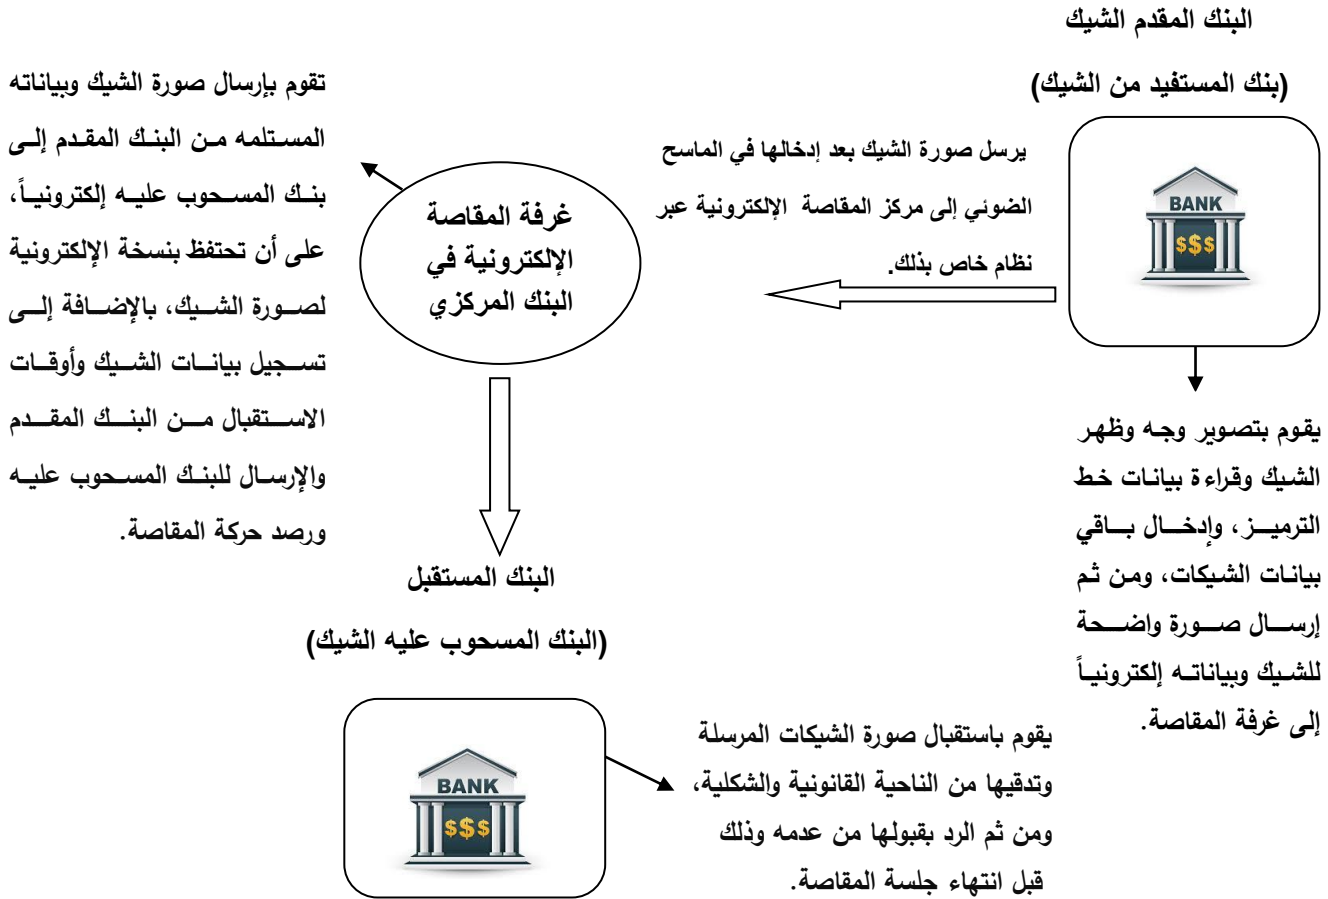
البنك المقدم الشيك

(بنك المستفيد من الشيك)

BANK

$$$

يرسل صورة الشيك بعد إدخالها في الماسح الضوئي إلى مركز المقاصة الإلكترونية عبر نظام خاص بذلك.

يقوم بتصوير وجه وظهر الشيك وقراءة بيانات خط الترميز، وإدخال باقي بيانات الشيكات، ومن ثم إرسال صورة واضحة للشيك وبياناته إلكترونياً إلى غرفة المقاصة.

غرفة المقاصة الإلكترونية في البنك المركزي

تقوم بإرسال صورة الشيك وبياناته المستلمه من البنك المقدم إلى بنك المسحوب عليه إلكترونياً، على أن تحتفظ بنسخة الإلكترونية لصورة الشيك، بالإضافة إلى تسجيل بيانات الشيك وأوقات الاستقبال من البنك المقدم والإرسال للبنك المسحوب عليه ورصد حركة المقاصة.

البنك المستقبل

(البنك المسحوب عليه الشيك)

BANK

$$$

يقوم باستقبال صورة الشيكات المرسلة وتدقيها من الناحية القانونية والشكلية، ومن ثم الرد بقبولها من عدمه وذلك قبل انتهاء جلسة المقاصة.